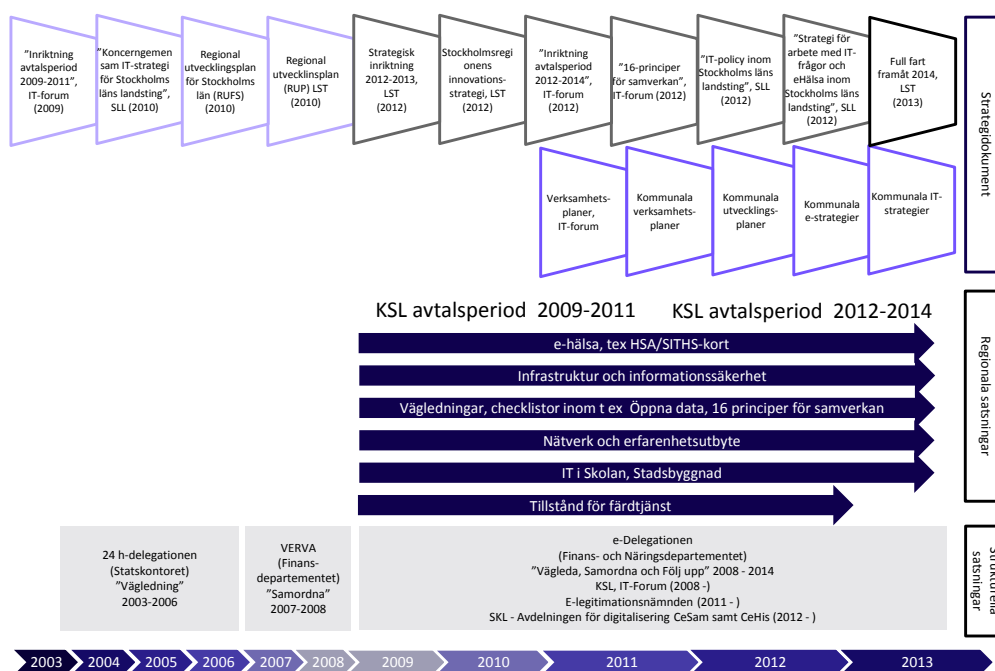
"Inriktning avtalsperiod 2009-2011", IT-forum (2009)

"Koncerngemensam IT-strategi för Stockholms läns landsting", SLL (2010)

Regional utvecklingsplan för Stockholms län (RUFS) (2010)

Regional utvecklinsplan (RUP) LST (2010)

Strategisk inriktning 2012-2013, LST (2012)

Stockholmsregionens innovationsstrategi, LST (2012)

"Inriktning avtalsperiod 2012-2014", IT-forum (2012)

"16-principer för samverkan", IT-forum (2012)

"IT-policy inom Stockholms läns landsting", SLL (2012)

"Strategi för arbete med IT-frågor och eHälsa inom Stockholms läns landsting", SLL (2012)

Full fart framåt 2014, LST (2013)

Strategidokument

Verksamhetsplaner, IT-forum

Kommunala verksamhetsplaner

Kommunala utvecklingsplaner

Kommunala e-strategier

Kommunala IT-strategier

KSL avtalsperiod 2009-2011

KSL avtalsperiod 2012-2014

e-hälsa, tex HSA/SITHS-kort

Infrastruktur och informationssäkerhet

Vägledningar, checklistor inom t ex Öppna data, 16 principer för samverkan

Nätverk och erfarenhetsutbyte

IT i Skolan, Stadsbyggnad

Tillstånd för färdtjänst

Regionala satsningar

24 h-delegationen (Statskontoret) "Vägledning" 2003-2006

VERVA (Finansdepartementet) "Samordna" 2007-2008

e-Delegationen
(Finans- och Näringsdepartementet)
"Vägleda, Samordna och Följ upp" 2008 - 2014
KSL, IT-Forum (2008 -)
E-legitimationsnämnden (2011 - )
SKL - Avdelningen för digitalisering CeSam samt CeHis (2012 - )

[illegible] satsningar

2003 2004 2005 2006 2007 2008 2009 2010 2011 2012 2013